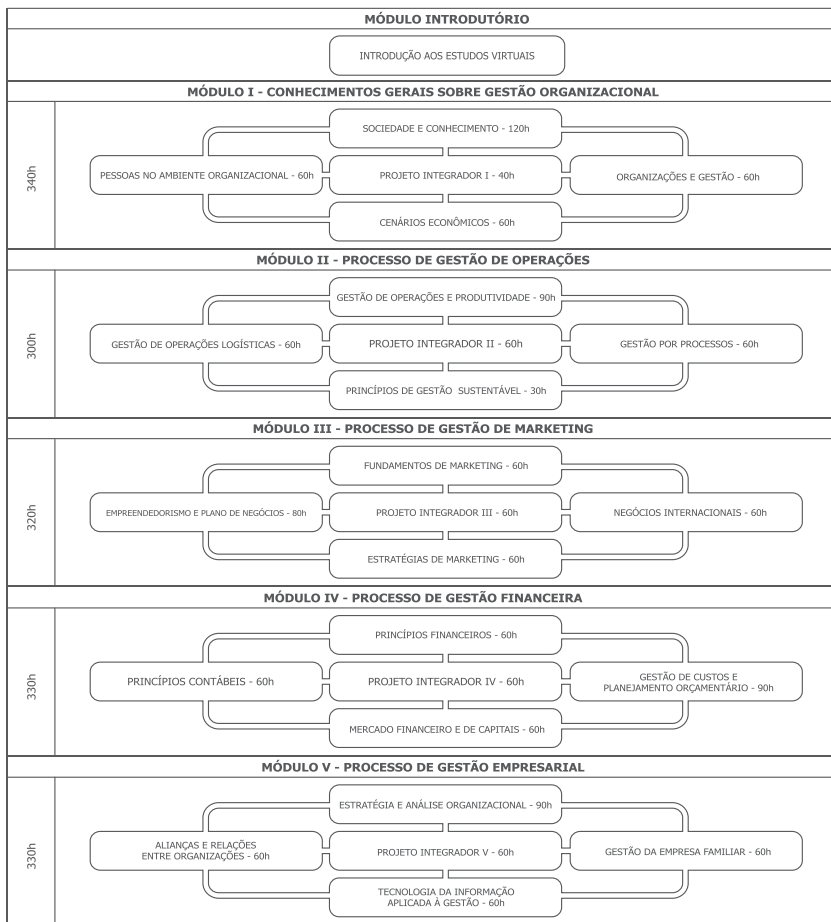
MÓDULO INTRODUTÓRIO

INTRODUÇÃO AOS ESTUDOS VIRTUAIS

MÓDULO I - CONHECIMENTOS GERAIS SOBRE GESTÃO ORGANIZACIONAL

340h

SOCIEDADE E CONHECIMENTO - 120h

PESSOAS NO AMBIENTE ORGANIZACIONAL - 60h

PROJETO INTEGRADOR I - 40h

ORGANIZAÇÕES E GESTÃO - 60h

CENÁRIOS ECONÔMICOS - 60h

MÓDULO II - PROCESSO DE GESTÃO DE OPERAÇÕES

300h

GESTÃO DE OPERAÇÕES E PRODUTIVIDADE - 90h

GESTÃO DE OPERAÇÕES LOGÍSTICAS - 60h

PROJETO INTEGRADOR II - 60h

GESTÃO POR PROCESSOS - 60h

PRINCÍPIOS DE GESTÃO SUSTENTÁVEL - 30h

MÓDULO III - PROCESSO DE GESTÃO DE MARKETING

320h

FUNDAMENTOS DE MARKETING - 60h

EMPREENDEDORISMO E PLANO DE NEGÓCIOS - 80h

PROJETO INTEGRADOR III - 60h

NEGÓCIOS INTERNACIONAIS - 60h

ESTRATÉGIAS DE MARKETING - 60h

MÓDULO IV - PROCESSO DE GESTÃO FINANCEIRA

330h

PRINCÍPIOS FINANCEIROS - 60h

PRINCÍPIOS CONTÁBEIS - 60h

PROJETO INTEGRADOR IV - 60h

GESTÃO DE CUSTOS E PLANEJAMENTO ORÇAMENTÁRIO - 90h

MERCADO FINANCEIRO E DE CAPITAIS - 60h

MÓDULO V - PROCESSO DE GESTÃO EMPRESARIAL

330h

ESTRATÉGIA E ANÁLISE ORGANIZACIONAL - 90h

ALIANÇAS E RELAÇÕES ENTRE ORGANIZAÇÕES - 60h

PROJETO INTEGRADOR V - 60h

GESTÃO DA EMPRESA FAMILIAR - 60h

TECNOLOGIA DA INFORMAÇÃO APLICADA À GESTÃO - 60h